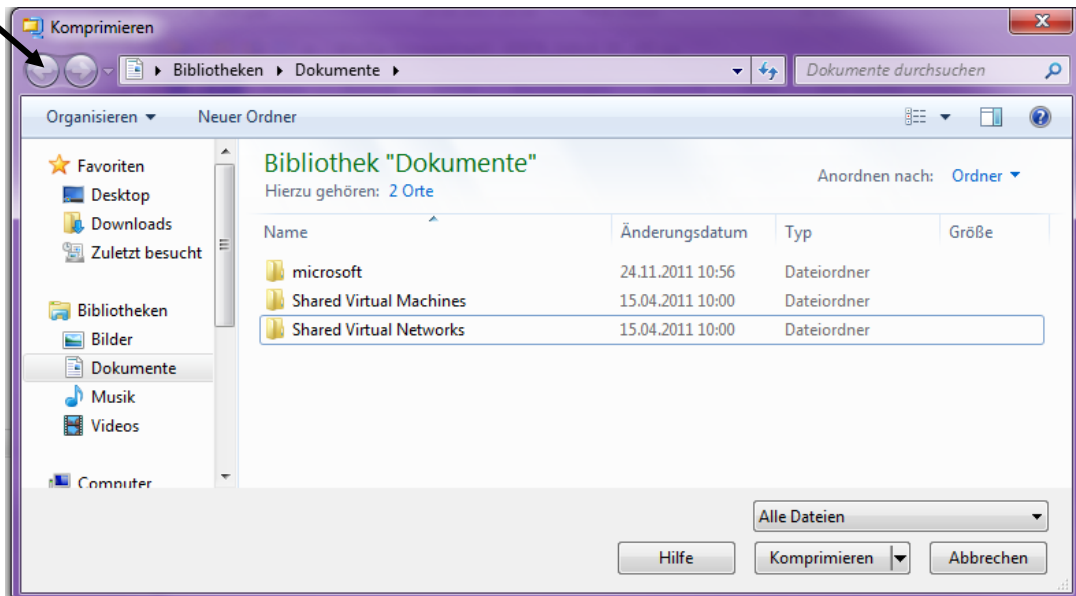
Komprimieren

Bibliotheken ▸ Dokumente ▸

Dokumente durchsuchen

Organisieren ▾ Neuer Ordner

Favoriten
Desktop
Downloads
Zuletzt besucht

Bibliotheken
Bilder
Dokumente
Musik
Videos

Computer

Bibliothek "Dokumente"
Hierzu gehören: 2 Orte

Anordnen nach: Ordner ▾

| Name | Änderungsdatum | Typ | Größe |
|---|---|---|---|
| microsoft | 24.11.2011 10:56 | Dateiordner | |
| Shared Virtual Machines | 15.04.2011 10:00 | Dateiordner | |
| Shared Virtual Networks | 15.04.2011 10:00 | Dateiordner | |

Alle Dateien

Hilfe Komprimieren Abbrechen